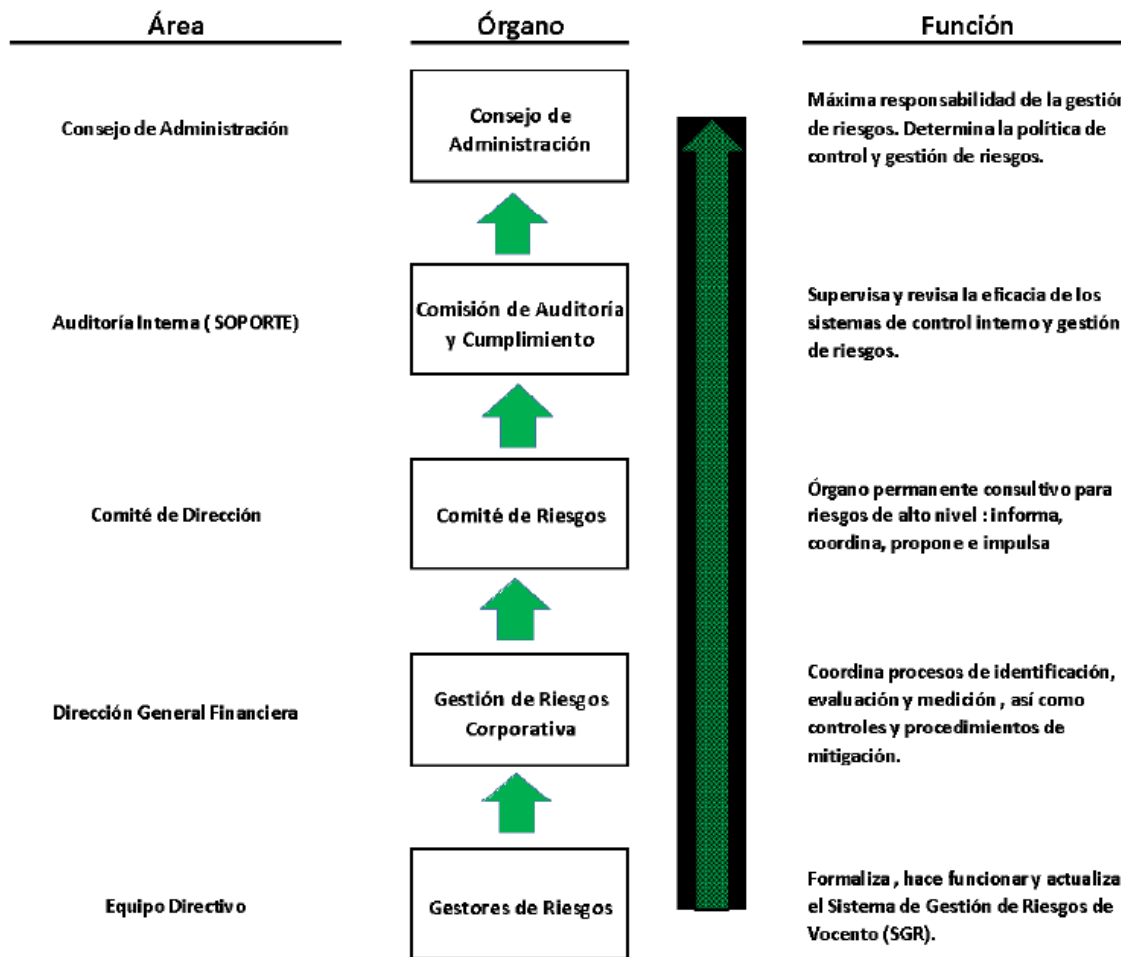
| Área | Órgano | Función |
|---|---|---|
| Consejo de Administración | Consejo de Administración | Máxima responsabilidad de la gestión de riesgos. Determina la política de control y gestión de riesgos. |
| Auditoría Interna ( SOPORTE) | Comisión de Auditoría y Cumplimiento | Supervisa y revisa la eficacia de los sistemas de control interno y gestión de riesgos. |
| Comité de Dirección | Comité de Riesgos | Órgano permanente consultivo para riesgos de alto nivel : informa, coordina, propone e impulsa |
| Dirección General Financiera | Gestión de Riesgos Corporativa | Coordina procesos de identificación, evaluación y medición , así como controles y procedimientos de mitigación. |
| Equipo Directivo | Gestores de Riesgos | Formaliza , hace funcionar y actualiza el Sistema de Gestión de Riesgos de Vocento (SGR). |